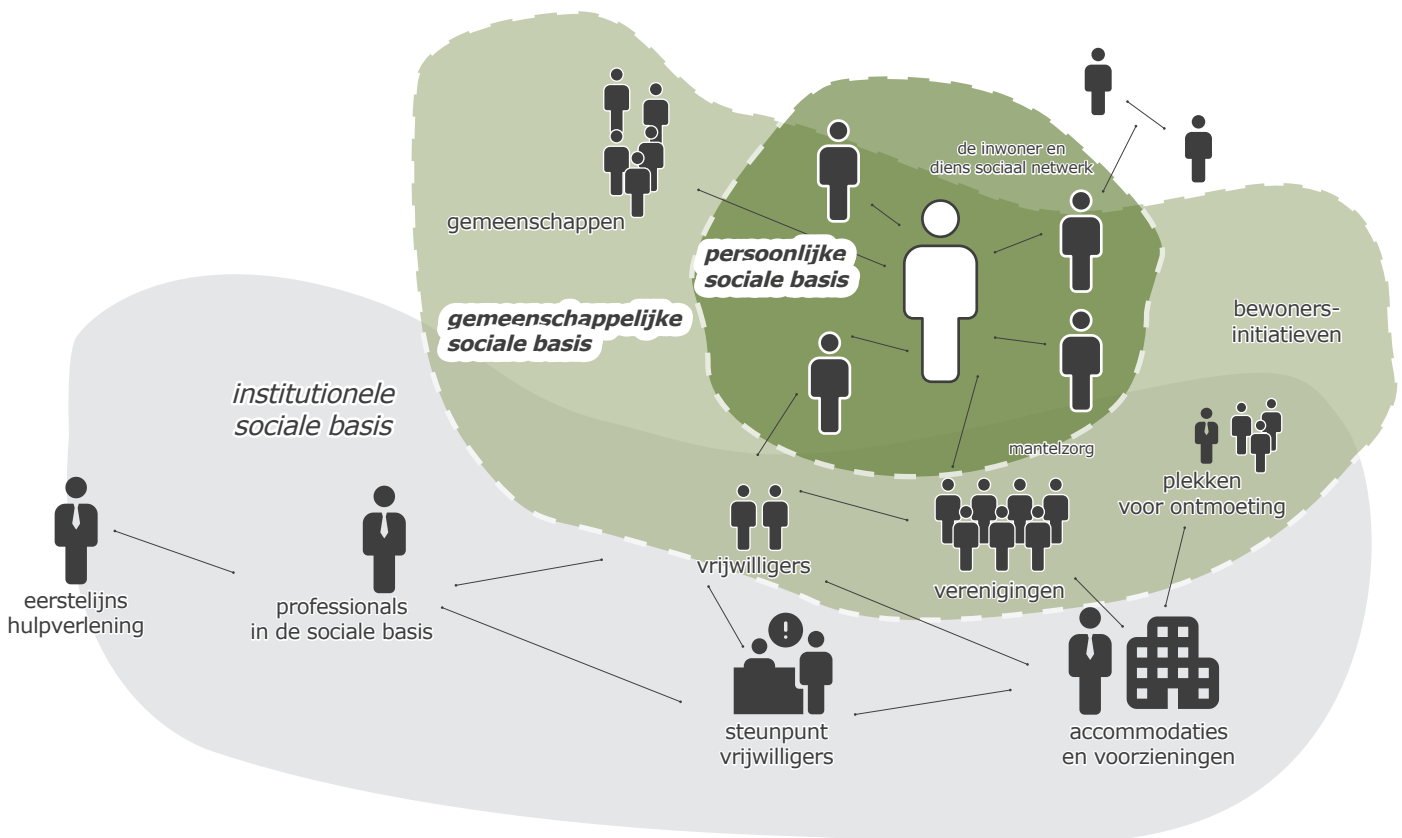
de inwoner en diens sociaal netwerk

gemeenschappen

persoonlijke sociale basis

gemeenschappelijke sociale basis

bewoners-initiatieven

institutionele sociale basis

mantelzorg

plekken voor ontmoeting

vrijwilligers

verenigingen

eerstelijns hulpverlening

professionals in de sociale basis

steunpunt vrijwilligers

accommodaties en voorzieningen